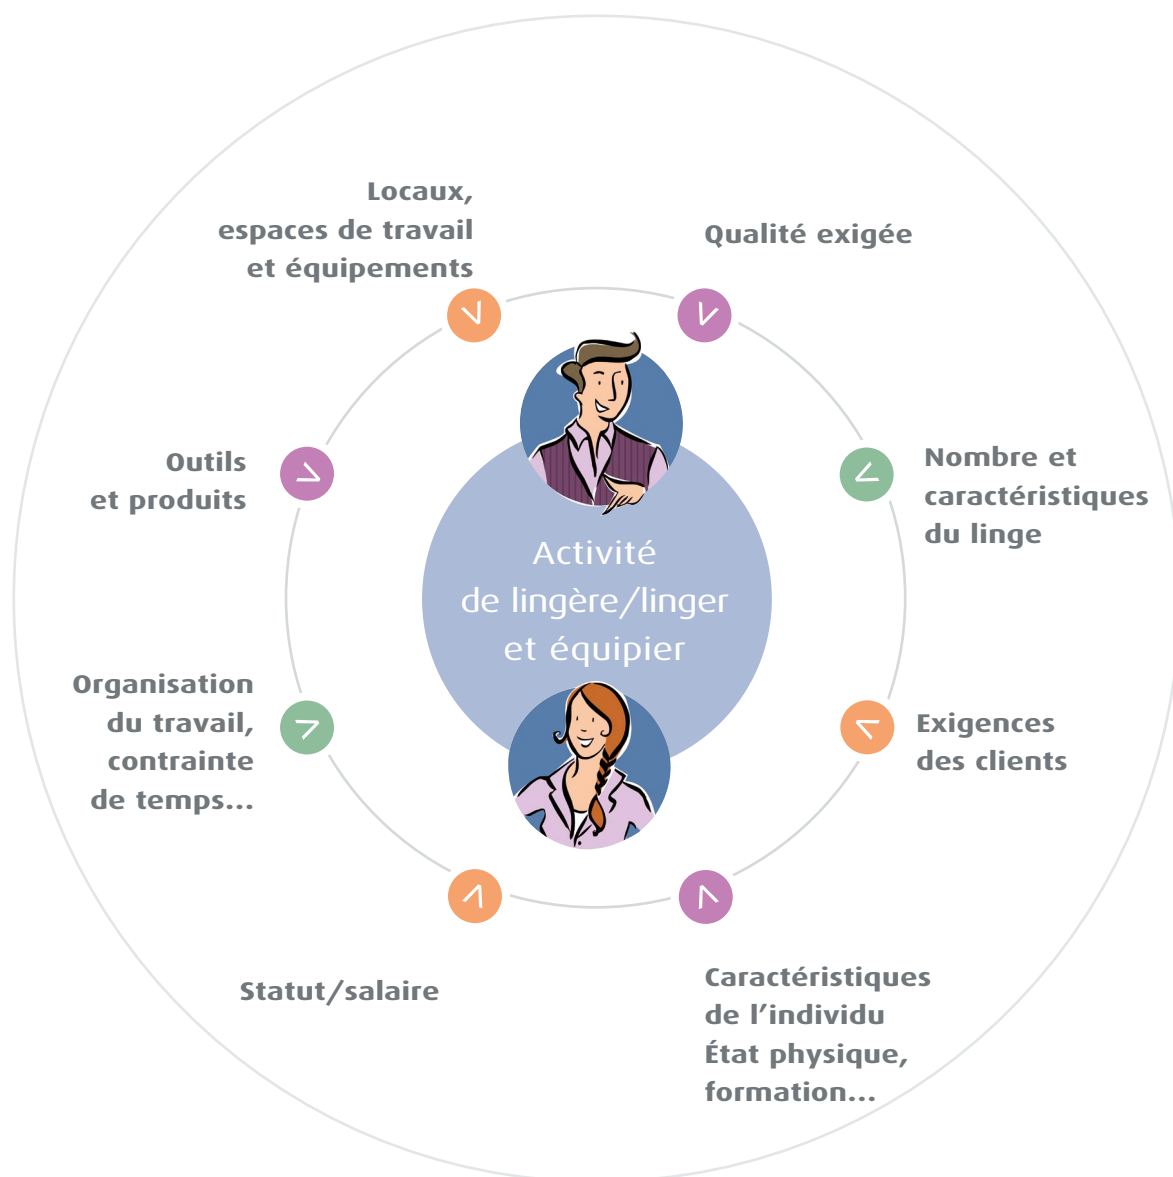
Locaux,
espaces de travail
et équipements

Qualité exigée

Outils
et produits

Nombre et
caractéristiques
du linge

Activité
de lingère/linger
et équipier

Organisation
du travail,
contrainte
de temps...

Exigences
des clients

Statut/salaire

Caractéristiques
de l'individu
État physique,
formation...